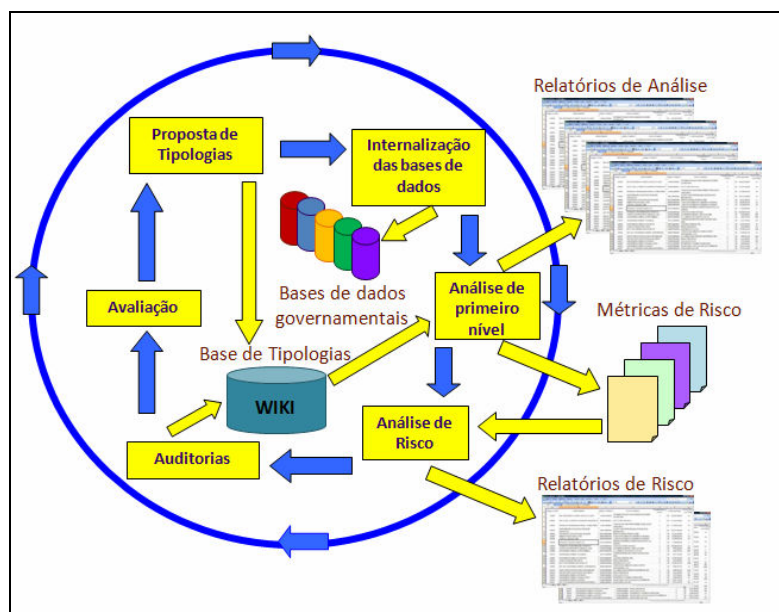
Relatórios de Análise

Proposta de Tipologias

Internalização das bases de dados

Bases de dados governamentais

Análise de primeiro nível

Métricas de Risco

Avaliação

Base de Tipologias

WIKI

Análise de Risco

Auditorias

Relatórios de Risco